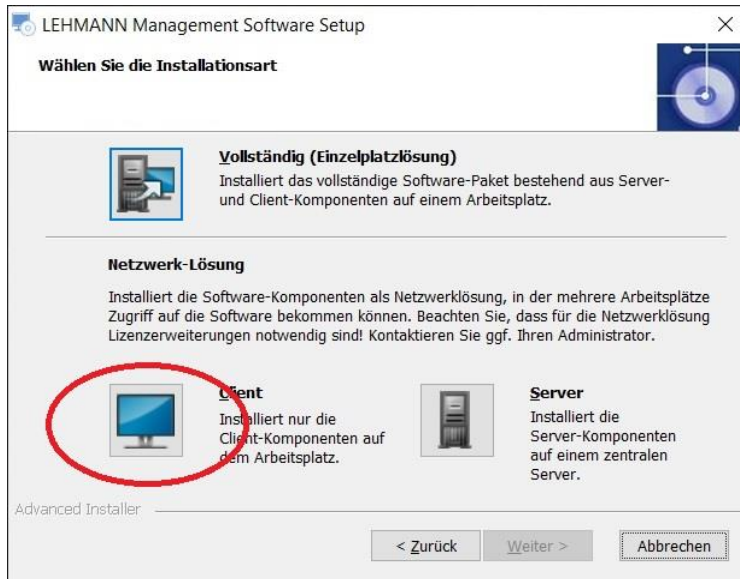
LEHMANN Management Software Setup

Wählen Sie die Installationsart

Vollständig (Einzelplatzlösung)
Installiert das vollständige Software-Paket bestehend aus Server- und Client-Komponenten auf einem Arbeitsplatz.

Netzwerk-Lösung

Installiert die Software-Komponenten als Netzwerklösung, in der mehrere Arbeitsplätze Zugriff auf die Software bekommen können. Beachten Sie, dass für die Netzwerklösung Lizenzerweiterungen notwendig sind! Kontaktieren Sie ggf. Ihren Administrator.

Client
Installiert nur die Client-Komponenten auf dem Arbeitsplatz.

Server
Installiert die Server-Komponenten auf einem zentralen Server.

Advanced Installer

< Zurück | Weiter > | Abbrechen